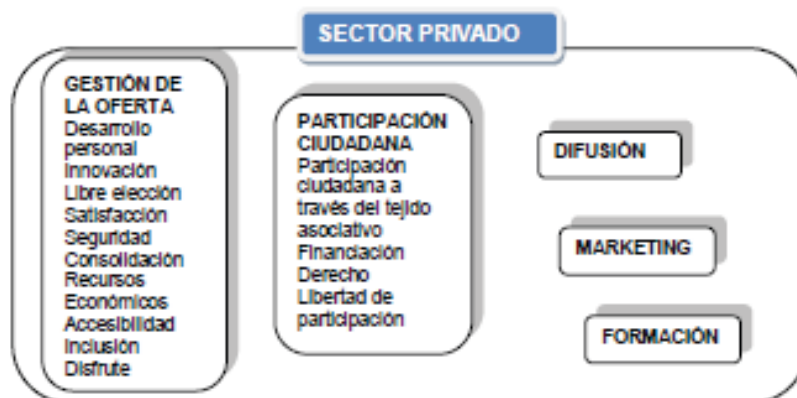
SECTOR PRIVADO

GESTIÓN DE LA OFERTA
Desarrollo personal
Innovación
Libre elección
Satisfacción
Seguridad
Consolidación
Recursos Económicos
Accesibilidad
Inclusión
Disfrute

PARTICIPACIÓN CIUDADANA
Participación ciudadana a través del tejido asociativo
Financiación
Derecho
Libertad de participación

DIFUSIÓN

MARKETING

FORMACIÓN